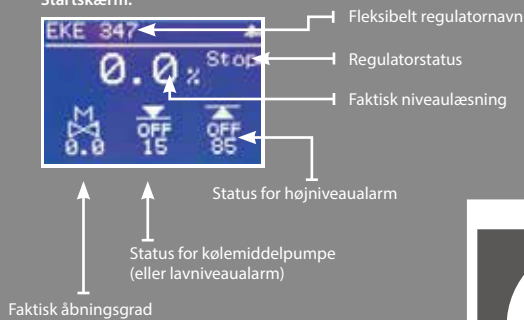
Startskærm:

EKE 347

0.0 %

Stop

M
0.0

OFF
15

OFF
85

Fleksibelt regulatornavn

Regulatorstatus

Faktisk niveaulæsning

Status for højniveaualarm

Status for kølemiddelpumpe (eller lavniveaualarm)

Faktisk åbningsgrad